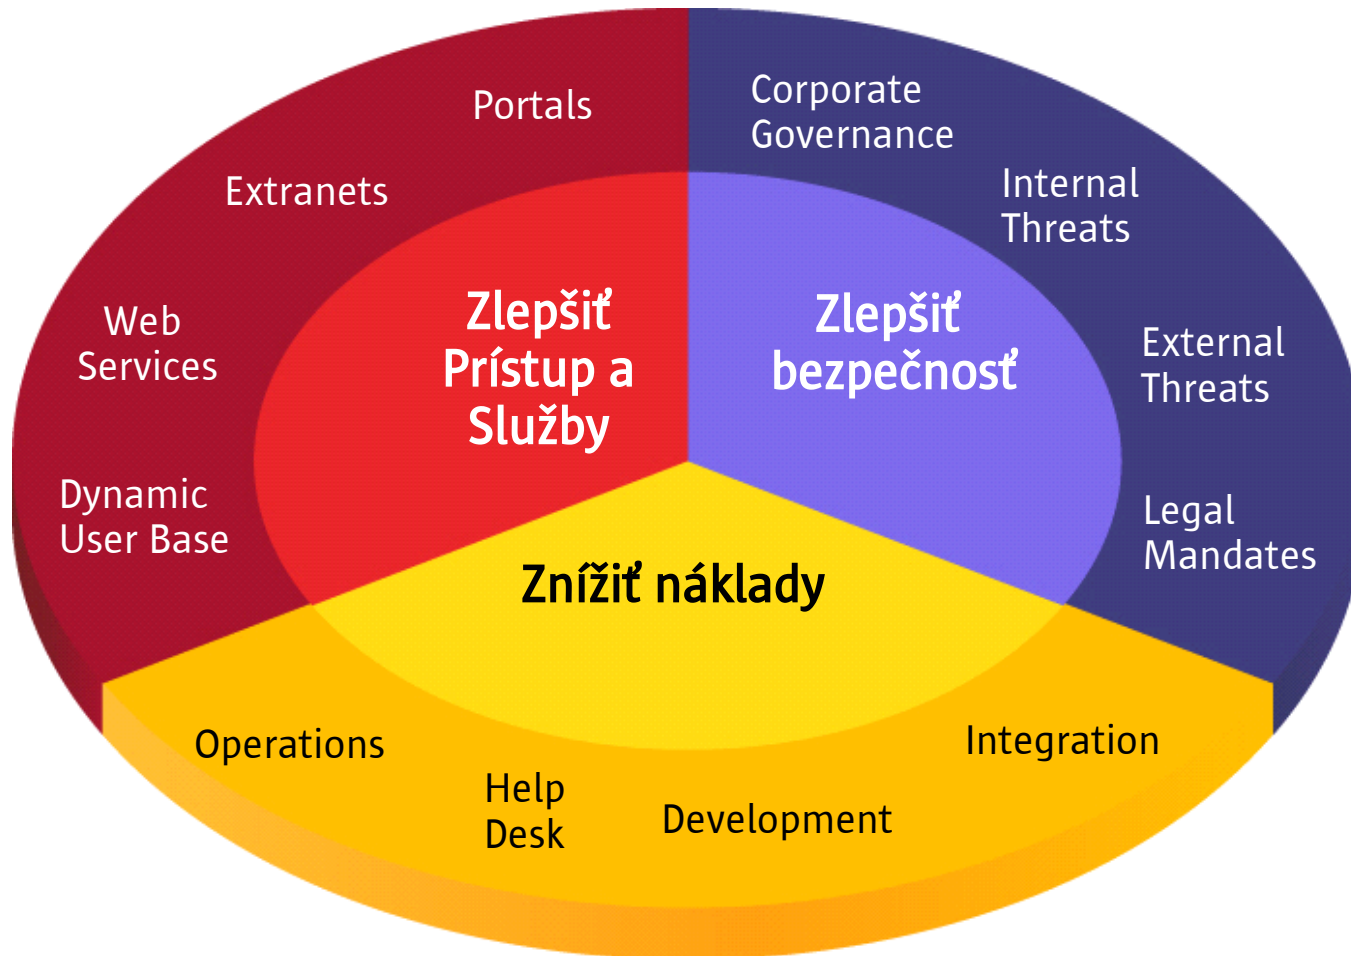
Portals

Extranets

Web Services

Dynamic User Base

Zlepšiť Prístup a Služby

Corporate Governance

Internal Threats

External Threats

Legal Mandates

Zlepšiť bezpečnosť

Znížiť náklady

Operations

Help Desk

Development

Integration